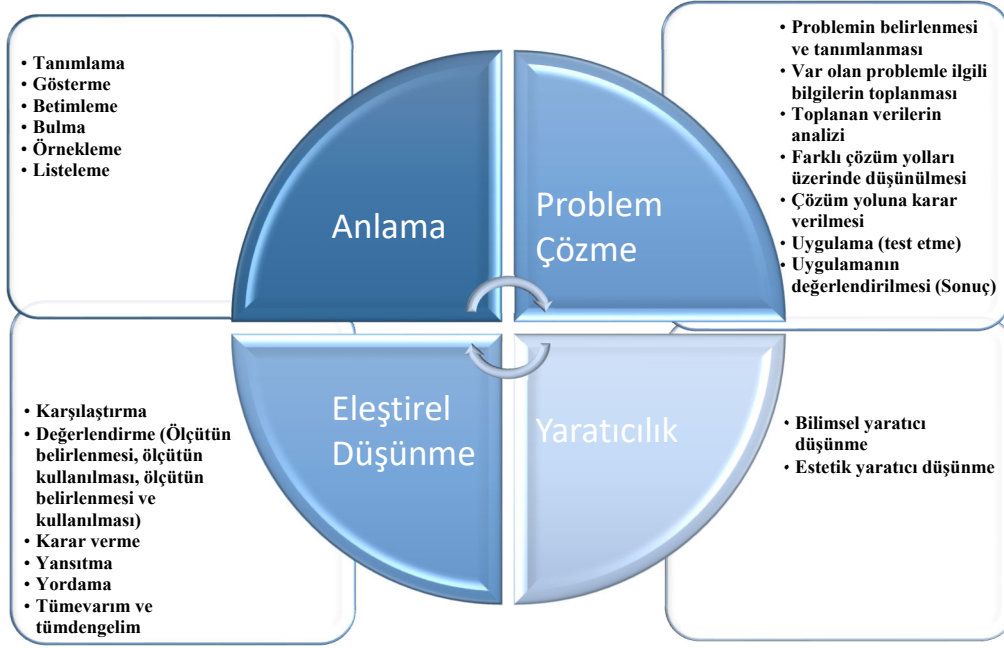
• Tanımlama
• Gösterme
• Betimleme
• Bulma
• Örnekleme
• Listeleme

Anlama

Problem Çözme

• Problemin belirlenmesi ve tanımlanması
• Var olan problemle ilgili bilgilerin toplanması
• Toplanan verilerin analizi
• Farklı çözüm yolları üzerinde düşünülmesi
• Çözüm yoluna karar verilmesi
• Uygulama (test etme)
• Uygulamanın değerlendirilmesi (Sonuç)

Eleştirel Düşünme

Yaratıcılık

• Karşılaştırma
• Değerlendirme (Ölçütün belirlenmesi, ölçütün kullanılması, ölçütün belirlenmesi ve kullanılması)
• Karar verme
• Yansıtma
• Yordama
• Tümevarım ve tümdengelim

• Bilimsel yaratıcı düşünme
• Estetik yaratıcı düşünme